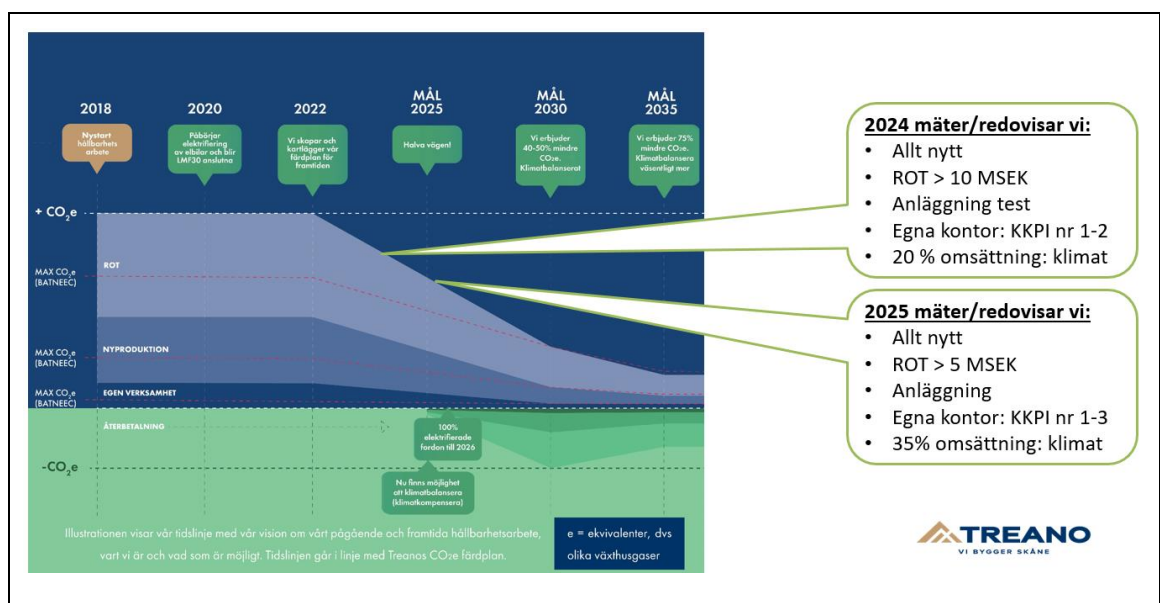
2018

2020

2022

MÅL 2025

MÅL 2030

MÅL 2035

Nystart hållbarhets arbete

Påbörjar elektrifiering av elbilar och blir LMF30 anslutna

Vi skapar och kartlägger vår färdplan för framtiden

Halva vägen!

Vi erbjuder 40-50% mindre CO₂e. Klimatbalanserat

Vi erbjuder 75% mindre CO₂e. Klimatbalansera väsentligt mer

+ $CO_2e$

MAX $CO_2e$ (BATNEEC)

ROT

MAX $CO_2e$ (BATNEEC)

NYPRODUKTION

MAX $CO_2e$ (BATNEEC)

EGEN VERKSAMHET

ÅTERBETALNING

100% elektrifierade fordon till 2026

-$CO_2e$

Nu finns möjlighet att klimatbalansera (klimatkompensera)

Illustrationen visar vår tidslinje med vår vision om vårt pågående och framtida hållbarhetsarbete, vart vi är och vad som är möjligt. Tidslinjen går i linje med Treanos CO₂e färdplan.

e = ekvivalenter, dvs olika växthusgaser

2024 mäter/redovisar vi:
• Allt nytt
• ROT > 10 MSEK
• Anläggning test
• Egna kontor: KKPI nr 1-2
• 20 % omsättning: klimat

2025 mäter/redovisar vi:
• Allt nytt
• ROT > 5 MSEK
• Anläggning
• Egna kontor: KKPI nr 1-3
• 35% omsättning: klimat

TREANO
VI BYGGER SKÅNE